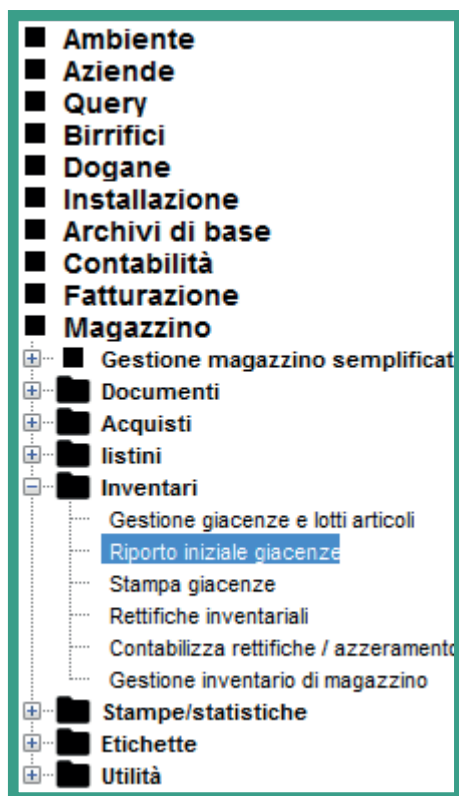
Ambiente
Aziende
Query
Birrifici
Dogane
Installazione
Archivi di base
Contabilità
Fatturazione
Magazzino
Gestione magazzino semplificat
Documenti
Acquisti
listini
Inventari
Gestione giacenze e lotti articoli
Riporto iniziale giacenze
Stampa giacenze
Rettifiche inventariali
Contabilizza rettifiche / azzeramento
Gestione inventario di magazzino
Stampe/statistiche
Etichette
Utilità